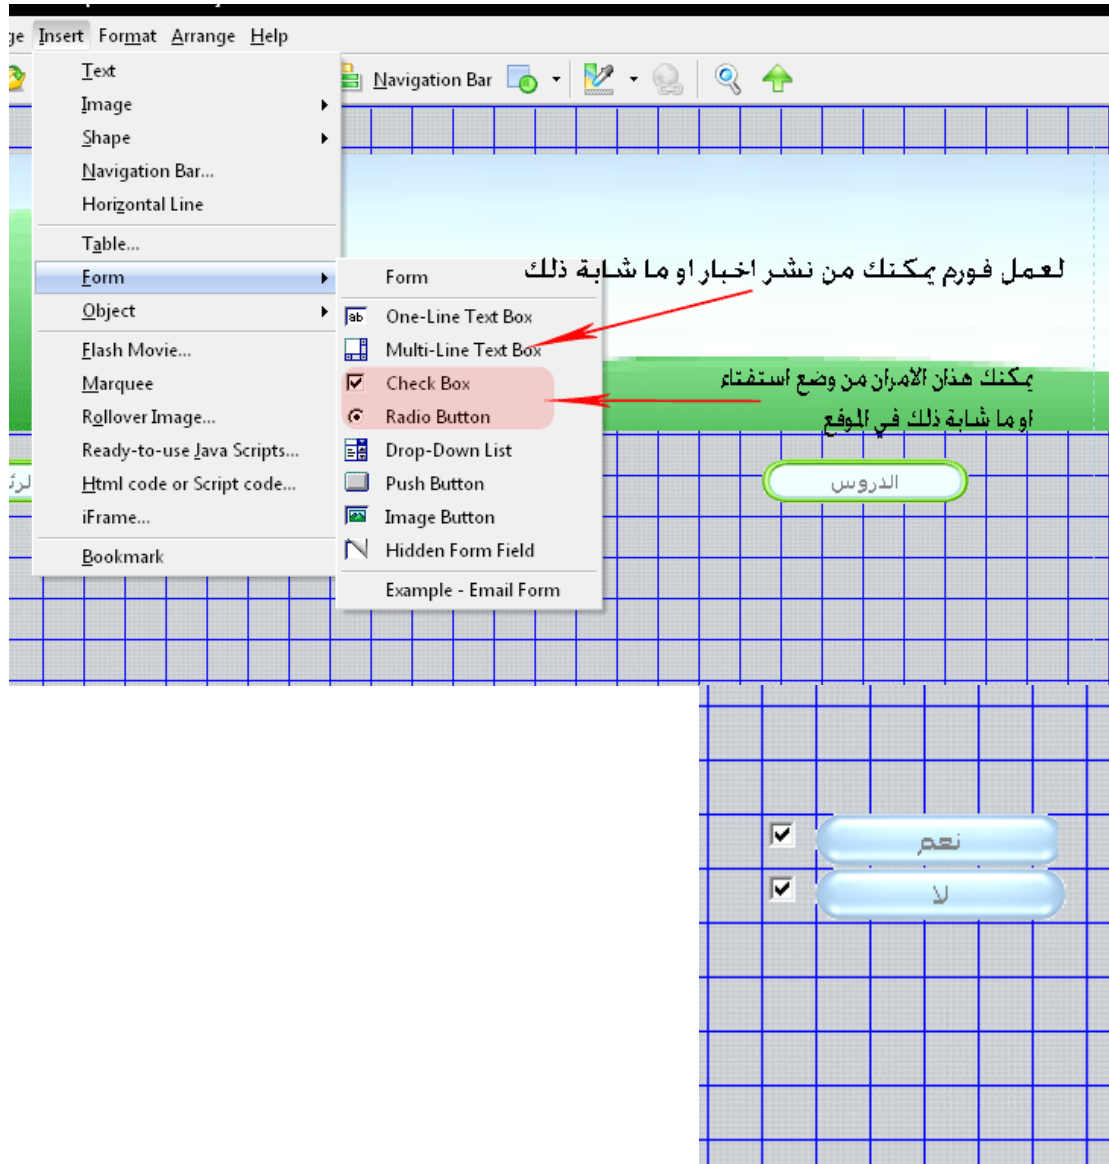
ge Insert Format Arrange Help

Navigation Bar

Text
Image
Shape
Navigation Bar...
Horizontal Line
Table...
Form
Object
Flash Movie...
Marquee
Rollover Image...
Ready-to-use Java Scripts...
Html code or Script code...
iFrame...
Bookmark

Form
One-Line Text Box
Multi-Line Text Box
Check Box
Radio Button
Drop-Down List
Push Button
Image Button
Hidden Form Field
Example - Email Form

لعمل فورم يمكنك من نشر اخبار او ما شابة ذلك

يمكنك هذان الامران من وضع استفتاء او ما شابة ذلك في الموقع

الدروس

الرئ

نعم

لا